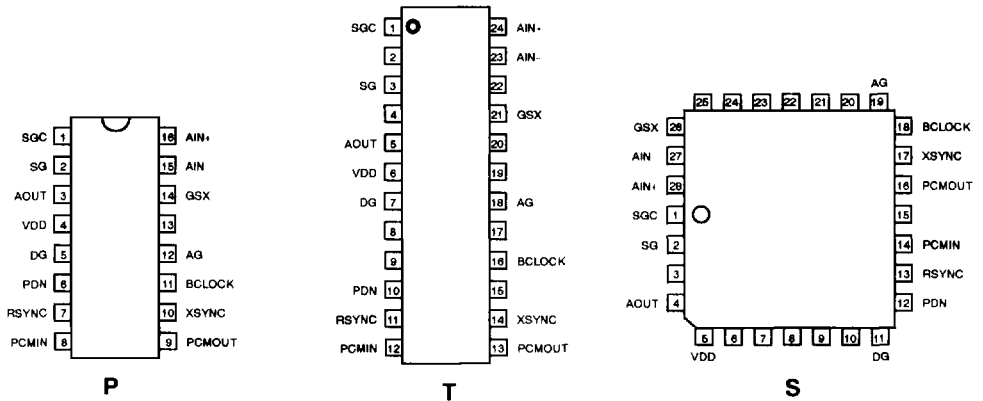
SGC 1
SG 2
AOUT 3
VDD 4
DG 5
PDN 6
RSYNC 7
PCMIN 8
16 AIN+
15 AIN
14 GSX
13
12 AG
11 BCLOCK
10 XSYNC
9 PCMOUT

P

SGC 1
2
SG 3
4
AOUT 5
VDD 6
DG 7
8
9
PDN 10
RSYNC 11
PCMIN 12
24 AIN+
23 AIN-
22
21 GSX
20
19
18 AG
17
16 BCLOCK
15
14 XSYNC
13 PCMOUT

T

25 24 23 22 21 20 19 AG
GSX 26
AIN 27
AIN+ 28
SGC 1
SG 2
3
AOUT 4
18 BCLOCK
17 XSYNC
16 PCMOUT
15
14 PCMIN
13 RSYNC
12 PDN
VDD 5 6 7 8 9 10 11 DG

S